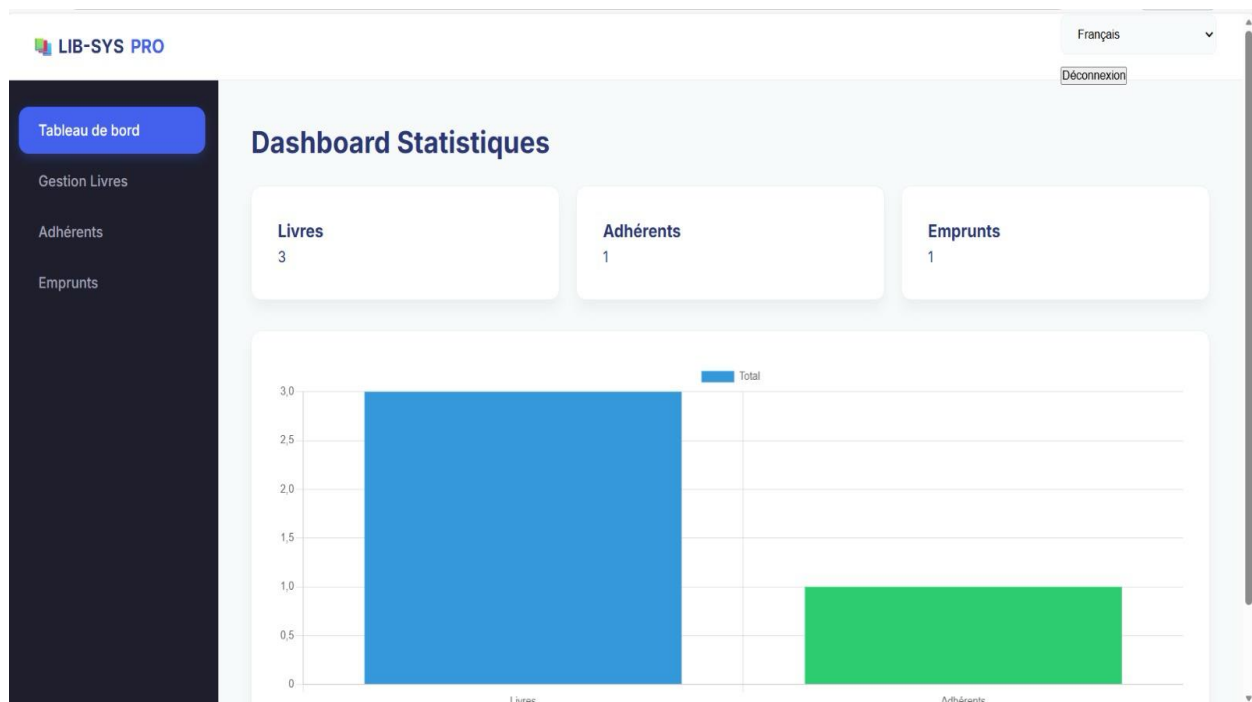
LIB-SYS PRO

Français

Déconnexion

Tableau de bord

Gestion Livres

Adhérents

Emprunts

Dashboard Statistiques

Livres
3

Adhérents
1

Emprunts
1

Total

3,0
2,5
2,0
1,5
1,0
0,5
0

Livres

Adhérents